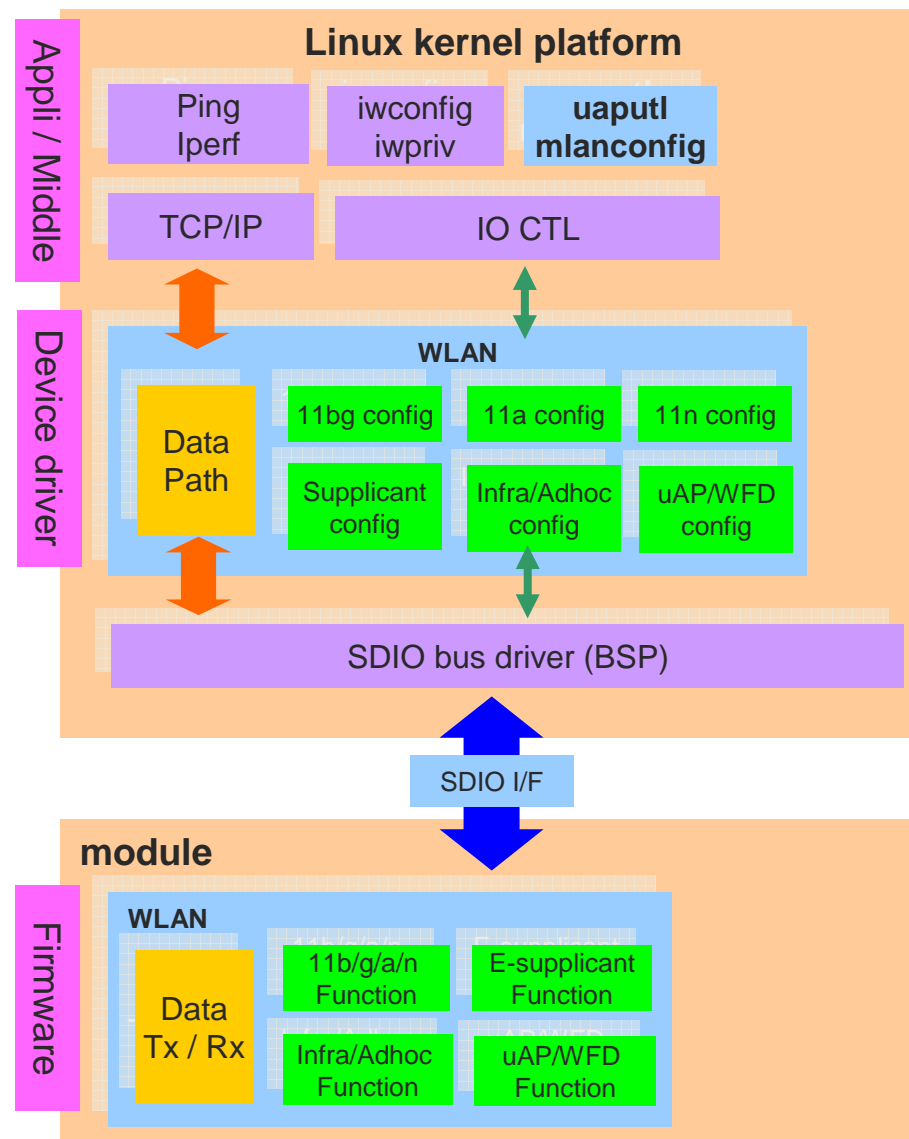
Appli / Middle

Linux kernel platform

Ping
Iperf

iwconfig
iwpriv

uaputl
mlanconfig

TCP/IP

IO CTL

Device driver

WLAN

Data Path

11bg config

11a config

11n config

Supplicant config

Infra/Adhoc config

uAP/WFD config

SDIO bus driver (BSP)

SDIO I/F

module

Firmware

WLAN

Data Tx / Rx

11b/g/a/n Function

E-supplicant Function

Infra/Adhoc Function

uAP/WFD Function